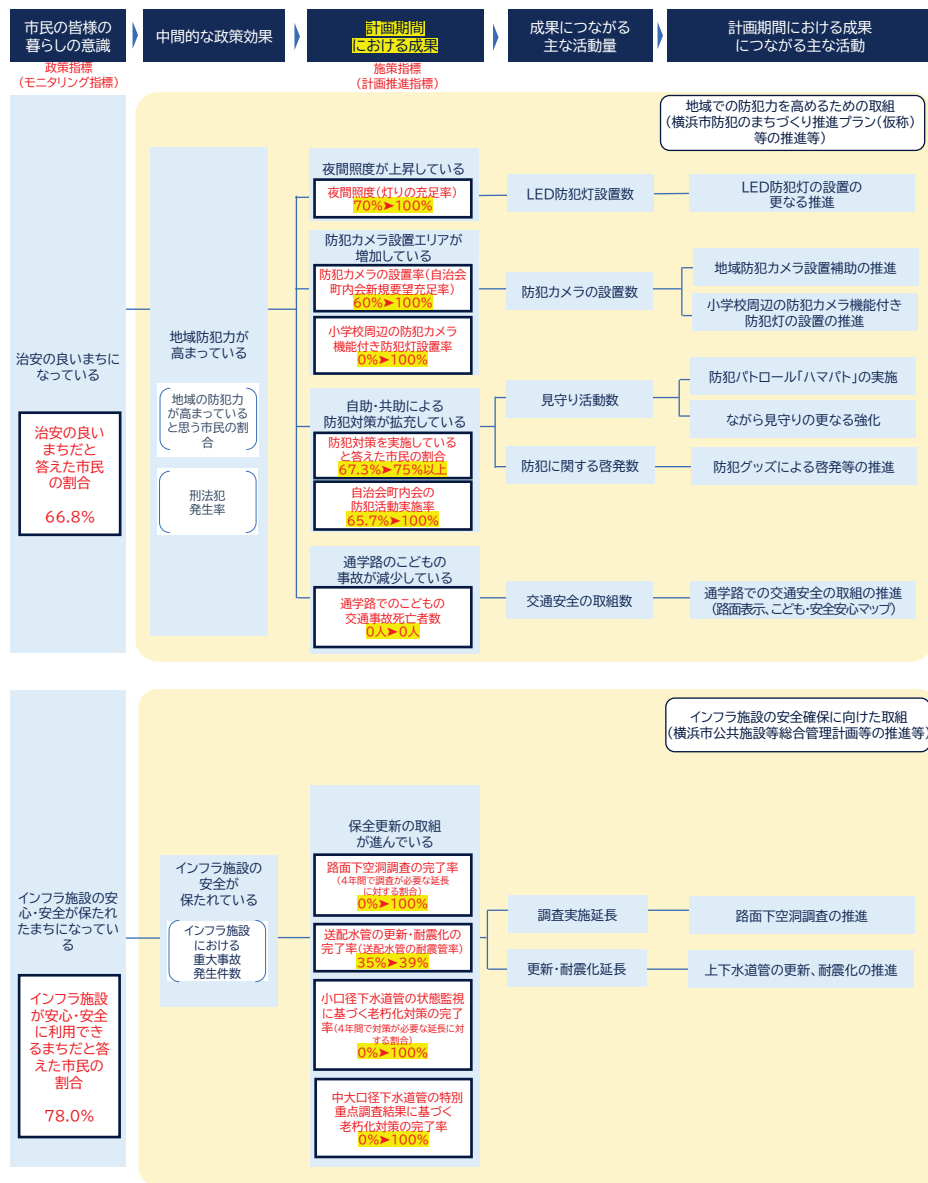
市民の皆様の暮らしの意識
政策指標
（モニタリング指標）

中間的な政策効果

計画期間における成果
施策指標
（計画推進指標）

成果につながる主な活動量

計画期間における成果につながる主な活動

地域での防犯力を高めるための取組
（横浜市防犯のまちづくり推進プラン（仮称）等の推進等）

治安の良いまちになっている

治安の良いまちだと答えた市民の割合

66.8%

地域防犯力が高まっている

地域の防犯力が高まっていると思う市民の割合

刑法犯発生率

夜間照度が上昇している

夜間照度（灯りの充足率）
70%➤100%

LED防犯灯設置数

LED防犯灯の設置の更なる推進

防犯カメラ設置エリアが増加している

防犯カメラの設置率（自治会町内会新規要望充足率）
60%➤100%

小学校周辺の防犯カメラ機能付き防犯灯設置率
0%➤100%

防犯カメラの設置数

地域防犯カメラ設置補助の推進

小学校周辺の防犯カメラ機能付き防犯灯の設置の推進

自助・共助による防犯対策が拡充している

防犯対策を実施していると答えた市民の割合
67.3%➤75%以上

自治会町内会の防犯活動実施率
65.7%➤100%

見守り活動数

防犯パトロール「ハマパト」の実施

ながら見守りの更なる強化

防犯に関する啓発数

防犯グッズによる啓発等の推進

通学路のこどもの事故が減少している

通学路でのこどもの交通事故死亡者数
0人➤0人

交通安全の取組数

通学路での交通安全の取組の推進
（路面表示、こども・安全安心マップ）

インフラ施設の安全確保に向けた取組
（横浜市公共施設等総合管理計画等の推進等）

インフラ施設の安心・安全が保たれたまちになっている

インフラ施設が安心・安全に利用できるまちだと答えた市民の割合

78.0%

インフラ施設の安全が保たれている

インフラ施設における重大事故発生件数

保全更新の取組が進んでいる

路面下空洞調査の完了率
（4年間で調査が必要な延長に対する割合）
0%➤100%

送配水管の更新・耐震化の完了率（送配水管の耐震管率）
35%➤39%

小口径下水道管の状態監視に基づく老朽化対策の完了率（4年間で対策が必要な延長に対する割合）
0%➤100%

中大口径下水道管の特別重点調査結果に基づく老朽化対策の完了率
0%➤100%

調査実施延長

路面下空洞調査の推進

更新・耐震化延長

上下水道管の更新、耐震化の推進